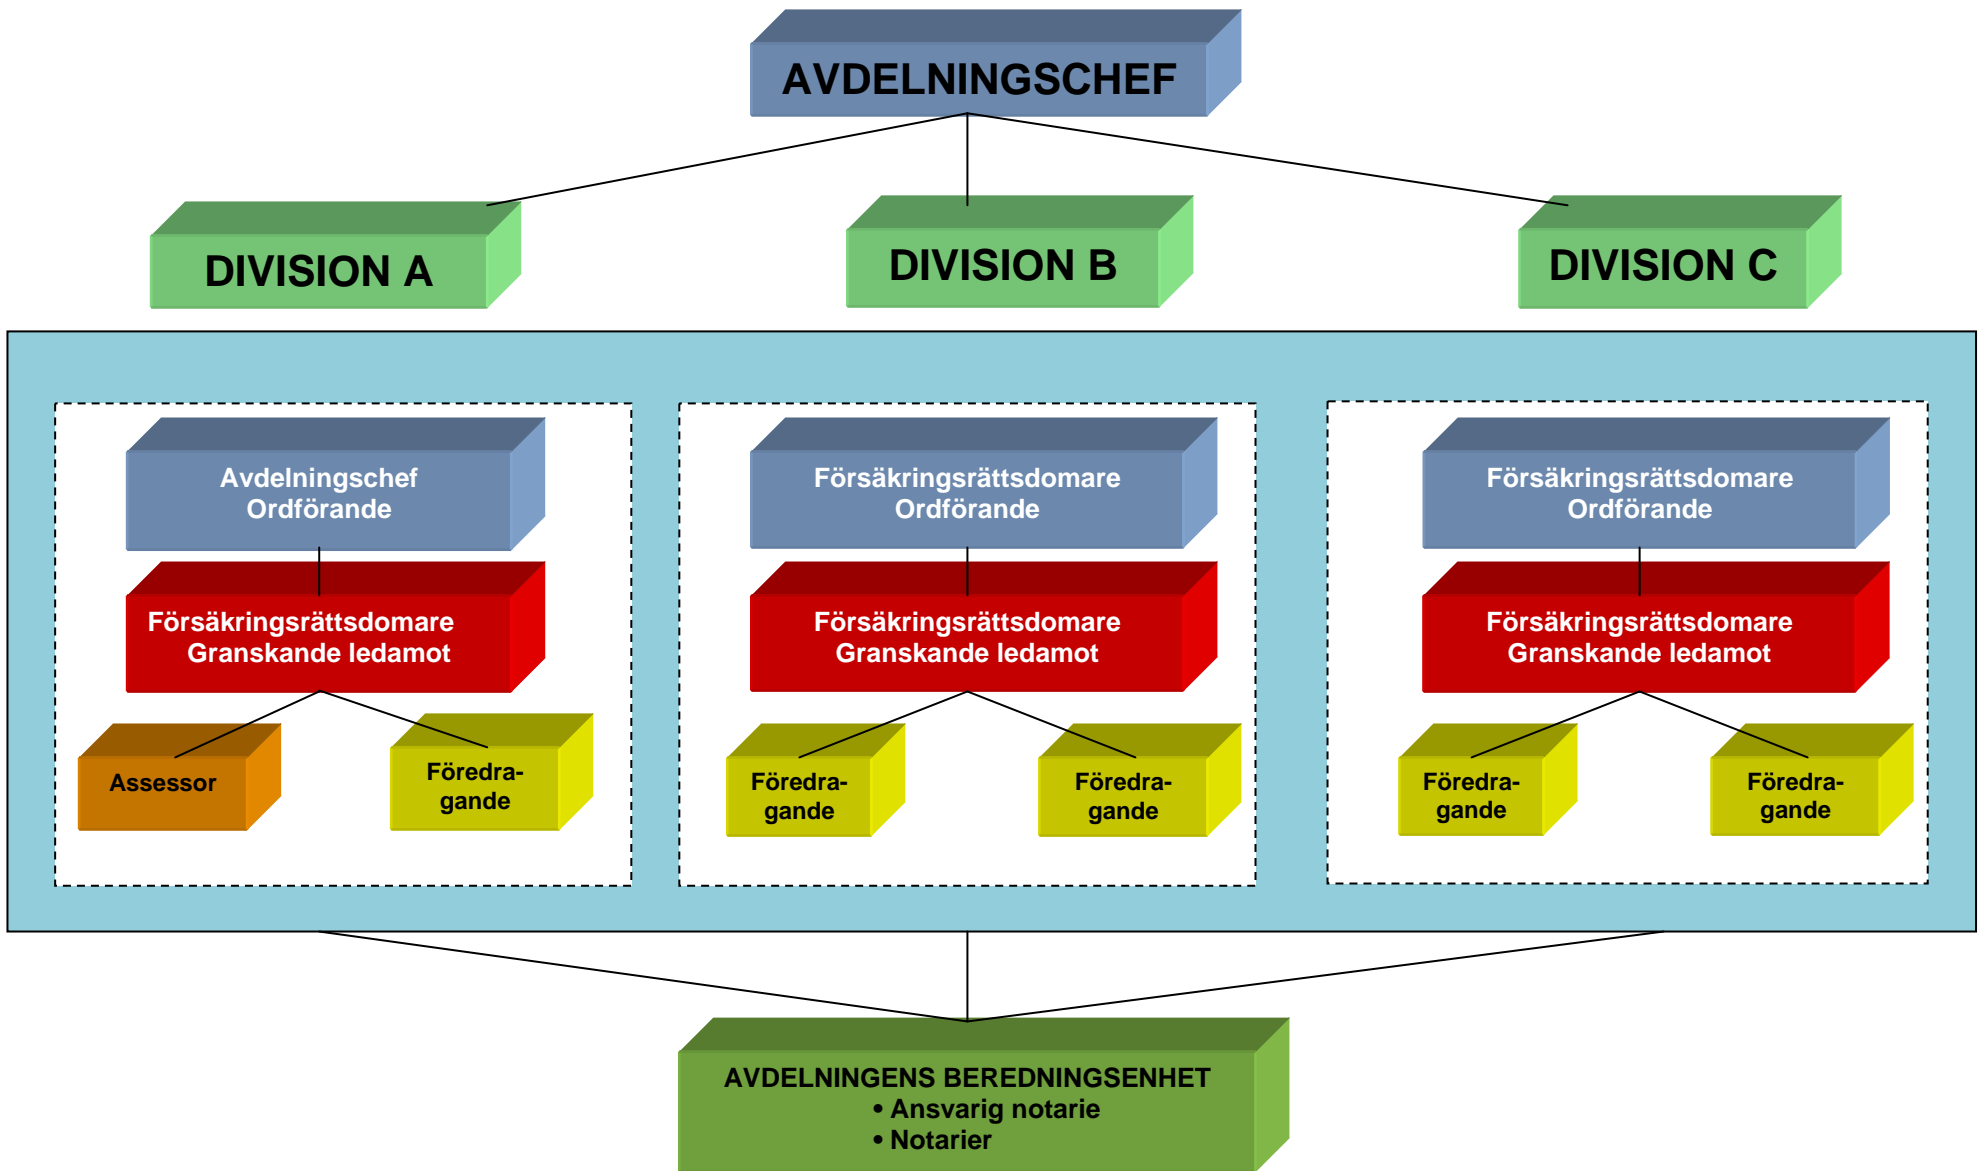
AVDELNINGSCHEF

DIVISION A

DIVISION B

DIVISION C

Avdelningschef
Ordförande

Försäkringsrättsdomare
Granskande ledamot

Assessor

Föredragande

Försäkringsrättsdomare
Ordförande

Försäkringsrättsdomare
Granskande ledamot

Föredragande

Föredragande

Försäkringsrättsdomare
Ordförande

Försäkringsrättsdomare
Granskande ledamot

Föredragande

Föredragande

AVDELNINGENS BEREDNINGSENHET
• Ansvarig notarie
• Notarier